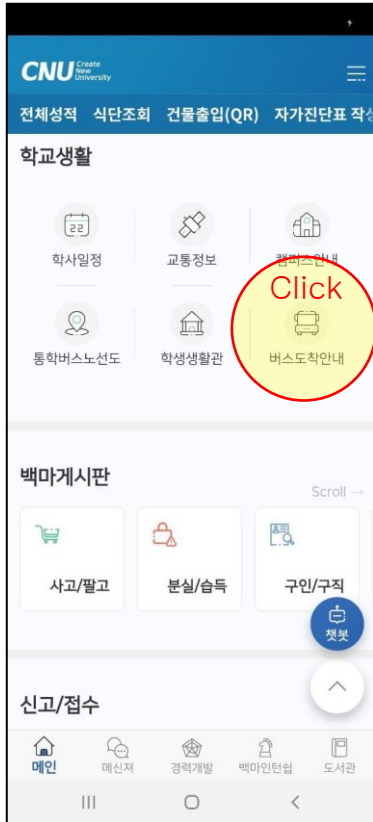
CNU Create New University

전체성적 식단조회 건물출입(QR) 자가진단표 작성

학교생활

22
학사일정

교통정보

캠퍼스안내

Click

통학버스노선도

학생생활관

버스도착안내

백마게시판

Scroll →

사고/팔고

분실/습득

구인/구직

챗봇

신고/접수

메인

메신저

경력개발

백마인턴십

도서관